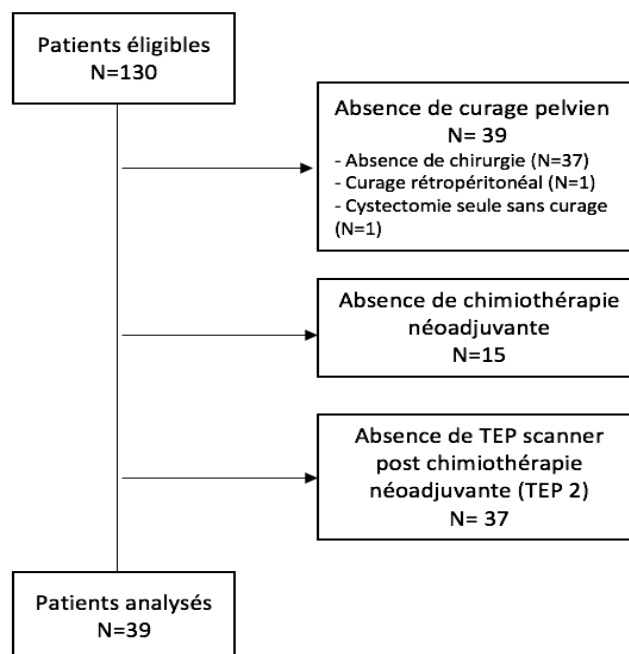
Patients éligibles
N=130

Absence de curage pelvien
N= 39
- Absence de chirurgie (N=37)
- Curage rétropéritonéal (N=1)
- Cystectomie seule sans curage (N=1)

Absence de chimiothérapie néoadjuvante
N=15

Absence de TEP scanner post chimiothérapie néoadjuvante (TEP 2)
N= 37

Patients analysés
N=39